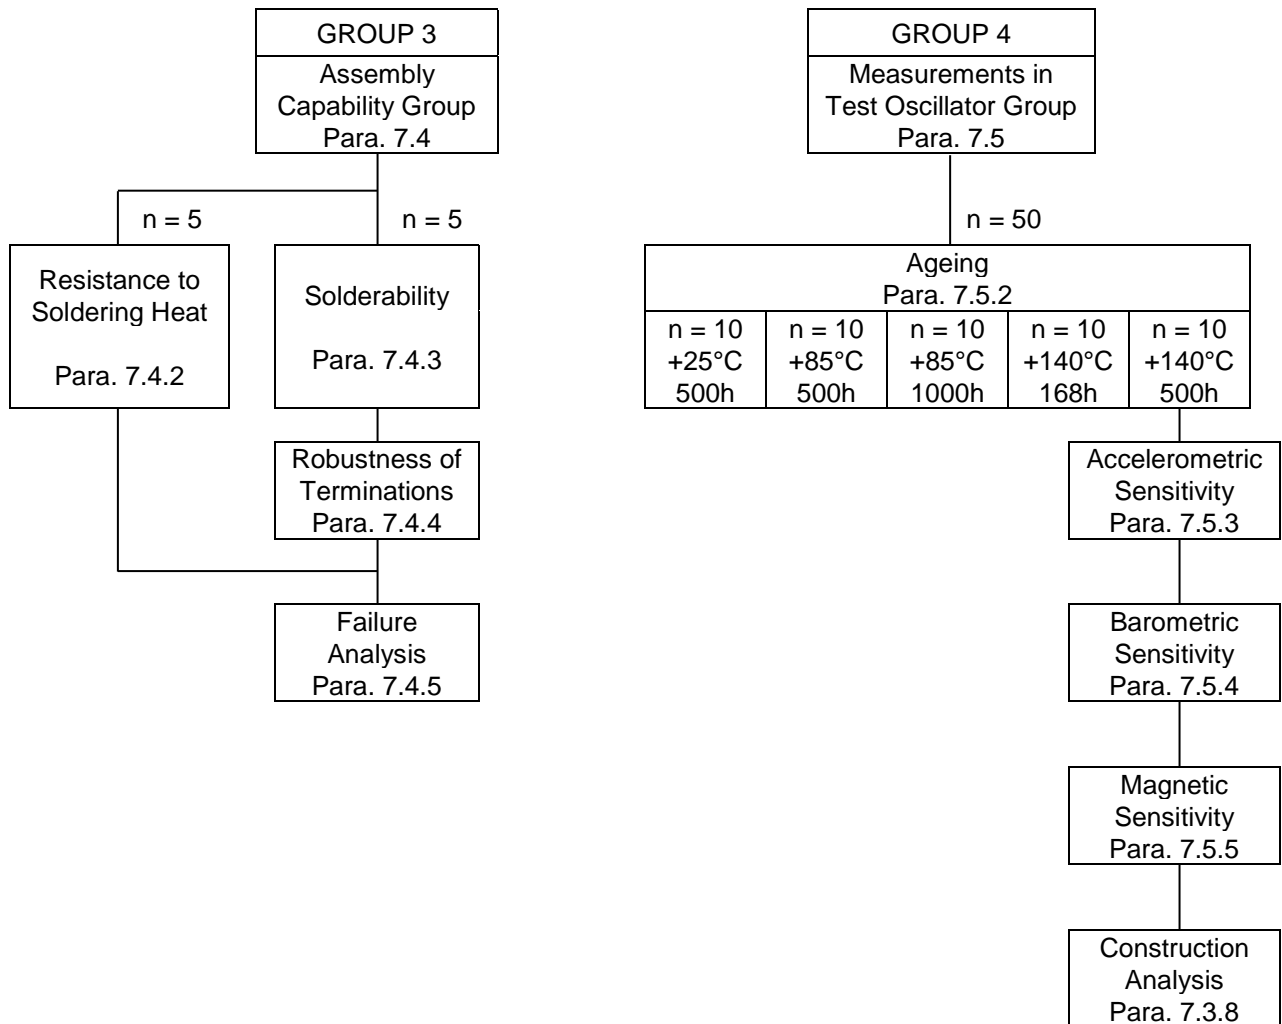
GROUP 3

Assembly Capability Group
Para. 7.4

n = 5

n = 5

Resistance to Soldering Heat

Para. 7.4.2

Solderability

Para. 7.4.3

Robustness of Terminations
Para. 7.4.4

Failure Analysis
Para. 7.4.5

GROUP 4

Measurements in Test Oscillator Group
Para. 7.5

n = 50

Ageing
Para. 7.5.2

| n = 10 | n = 10 | n = 10 | n = 10 | n = 10 |
|---|---|---|---|---|
| +25°C | +85°C | +85°C | +140°C | +140°C |
| 500h | 500h | 1000h | 168h | 500h |

Accelerometric Sensitivity
Para. 7.5.3

Barometric Sensitivity
Para. 7.5.4

Magnetic Sensitivity
Para. 7.5.5

Construction Analysis
Para. 7.3.8